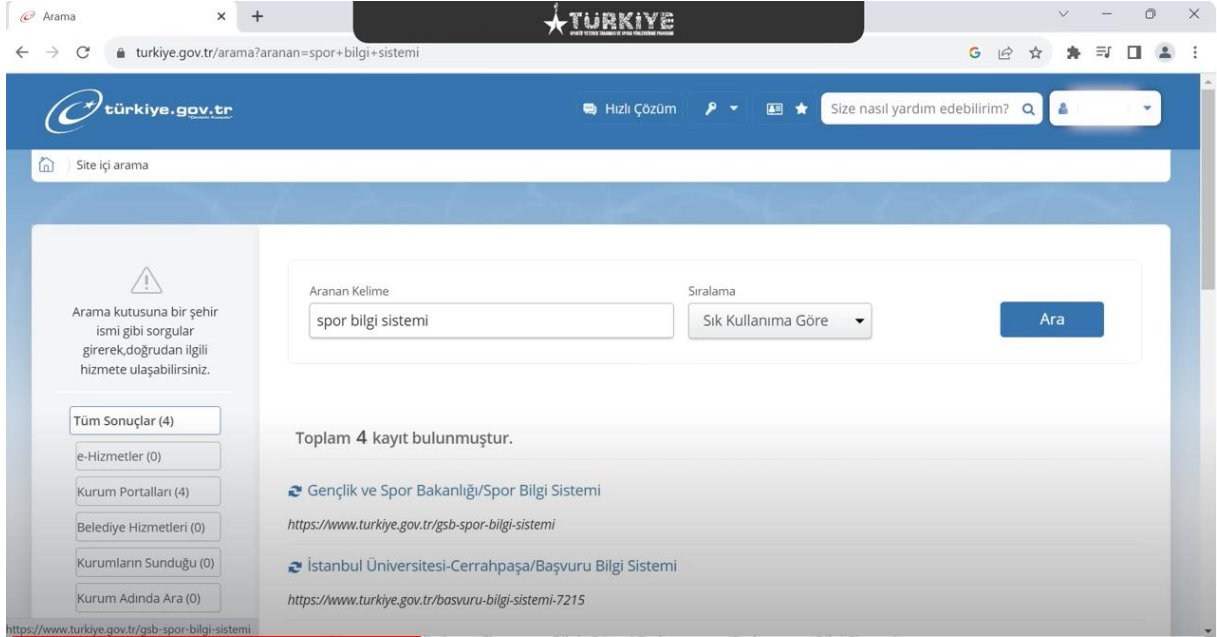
Arama
TÜRKİYE
turkiye.gov.tr/arama?aranan=spor+bilgi+sistemi
türkiye.gov.tr
Hızlı Çözüm
Size nasıl yardım edebilirim?
Site içi arama
Arama kutusuna bir şehir ismi gibi sorgular girerek,doğrudan ilgili hizmete ulaşabilirsiniz.
Tüm Sonuçlar (4)
e-Hizmetler (0)
Kurum Portalları (4)
Belediye Hizmetleri (0)
Kurumların Sunduğu (0)
Kurum Adında Ara (0)
Aranan Kelime
spor bilgi sistemi
Sıralama
Sık Kullanıma Göre
Ara
Toplam 4 kayıt bulunmuştur.
Gençlik ve Spor Bakanlığı/Spor Bilgi Sistemi
https://www.turkiye.gov.tr/gsb-spor-bilgi-sistemi
İstanbul Üniversitesi-Cerrahpaşa/Başvuru Bilgi Sistemi
https://www.turkiye.gov.tr/basvuru-bilgi-sistemi-7215
https://www.turkiye.gov.tr/gsb-spor-bilgi-sistemi